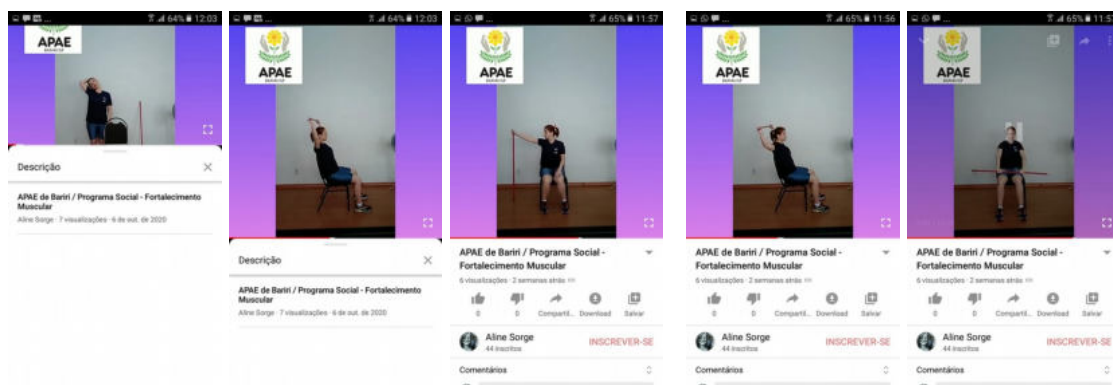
64% 12:03

APAE

Descrição

APAE de Bariri / Programa Social - Fortalecimento Muscular

Aline Sorge · 7 visualizações · 6 de out. de 2020

64% 12:03

APAE

Descrição

APAE de Bariri / Programa Social - Fortalecimento Muscular

Aline Sorge · 7 visualizações · 6 de out. de 2020

65% 11:57

APAE

APAE de Bariri / Programa Social - Fortalecimento Muscular

6 visualizações · 2 semanas atrás

0 0 Compartil... Download Salvar

Aline Sorge
44 inscritos

INSCREVER-SE

Comentários

65% 11:56

APAE

APAE de Bariri / Programa Social - Fortalecimento Muscular

6 visualizações · 2 semanas atrás

0 0 Compartil... Download Salvar

Aline Sorge
44 inscritos

INSCREVER-SE

Comentários

65% 11:5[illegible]

APAE

APAE de Bariri / Programa Social - Fortalecimento Muscular

6 visualizações · 2 semanas atrás

0 0 Compartil... Download Salvar

Aline Sorge
44 inscritos

INSCREVER-SE

Comentários